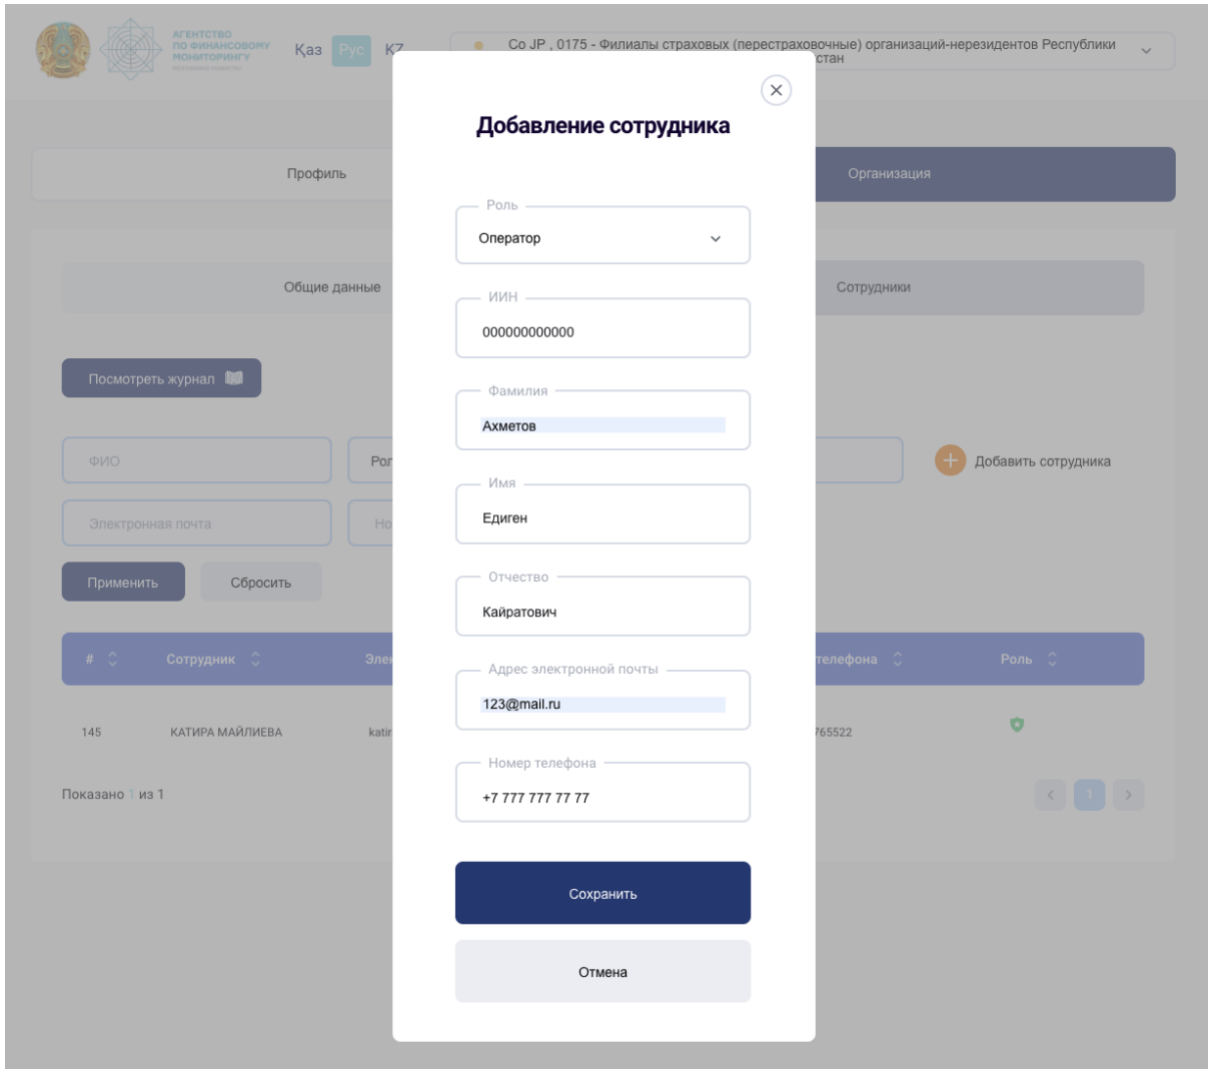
АГЕНТСТВО ПО ФИНАНСОВОМУ МОНИТОРИНГУ

Қаз Рус KZ

Co JP , 0175 - Филиалы страховых (перестраховочные) организаций-нерезидентов Республики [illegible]стан

Профиль

Организация

Общие данные

Сотрудники

Посмотреть журнал

ФИО

Ро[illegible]

Добавить сотрудника

Электронная почта

Но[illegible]

Применить

Сбросить

| # | Сотрудник | Эле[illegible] | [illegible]телефона | Роль |
|---|---|---|---|---|
| 145 | КАТИРА МАЙЛИЕВА | katir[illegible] | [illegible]765522 | |

Показано 1 из 1

1

Добавление сотрудника

Роль
Оператор

ИИН
000000000000

Фамилия
Ахметов

Имя
Едиген

Отчество
Кайратович

Адрес электронной почты
123@mail.ru

Номер телефона
+7 777 777 77 77

Сохранить

Отмена